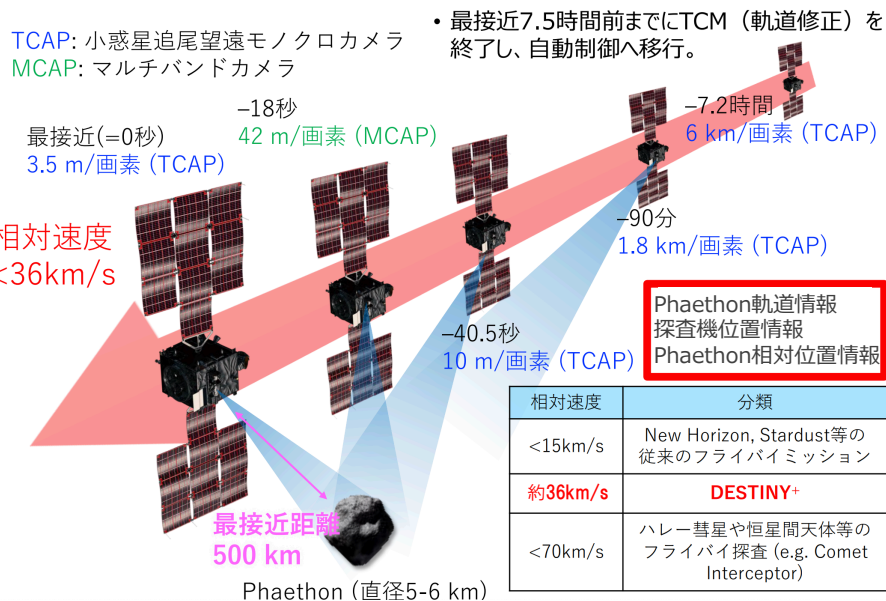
TCAP: 小惑星追尾望遠モノクロカメラ
MCAP: マルチバンドカメラ

• 最接近7.5時間前までにTCM（軌道修正）を終了し、自動制御へ移行。

–7.2時間
6 km/画素 (TCAP)

–18秒
42 m/画素 (MCAP)

最接近(=0秒)
3.5 m/画素 (TCAP)

相対速度
≤36km/s

–90分
1.8 km/画素 (TCAP)

–40.5秒
10 m/画素 (TCAP)

Phaethon軌道情報
探査機位置情報
Phaethon相対位置情報

| 相対速度 | 分類 |
|---|---|
| <15km/s | New Horizon, Stardust等の従来のフライバイミッション |
| 約36km/s | DESTINY⁺ |
| <70km/s | ハレー彗星や恒星間天体等のフライバイ探査 (e.g. Comet Interceptor) |

最接近距離
500 km

Phaethon (直径5-6 km)